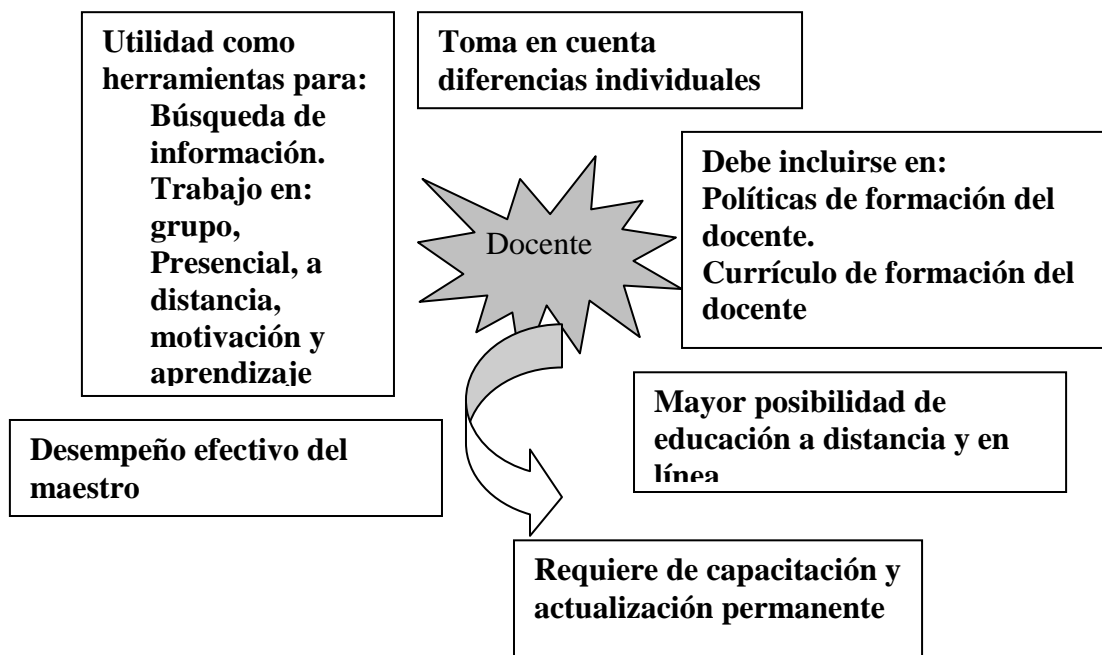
Utilidad como herramientas para:
Búsqueda de información.
Trabajo en: grupo,
Presencial, a distancia, motivación y aprendizaje

Toma en cuenta diferencias individuales

Docente

Debe incluirse en:
Políticas de formación del docente.
Currículo de formación del docente

Mayor posibilidad de educación a distancia y en línea

Desempeño efectivo del maestro

Requiere de capacitación y actualización permanente